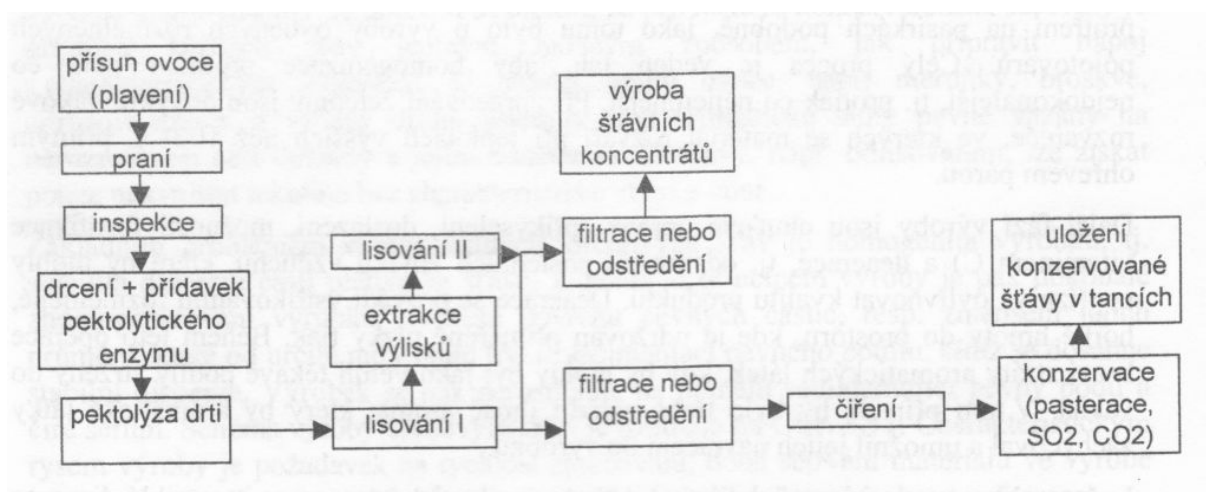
přísun ovoce (plavení)

praní

inspekce

drcení + přídavek pektolytického enzymu

pektolýza drti

lisování I

extrakce výlisků

lisování II

filtrace nebo odstředění

výroba šťávních koncentrátů

filtrace nebo odstředění

čiření

konzervace (pasterace, SO2, CO2)

uložení konzervované šťávy v tancích